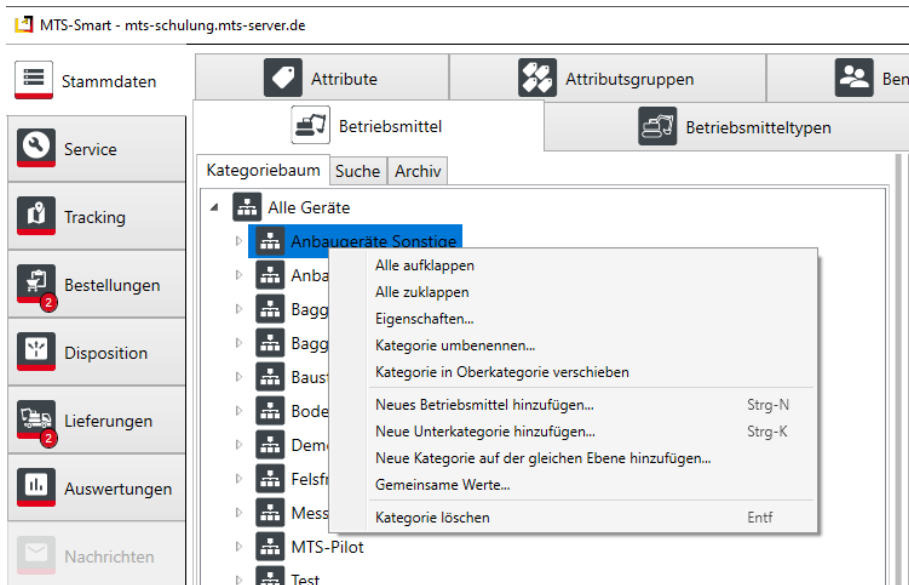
MTS-Smart - mts-schulung.mts-server.de

Stammdaten

Service

Tracking

Bestellungen
2

Disposition

Lieferungen
2

Auswertungen

Nachrichten

Attribute

Attributsgruppen

Ben

Betriebsmittel

Betriebsmitteltypen

Kategoriebaum Suche Archiv

Alle Geräte
Anbaugeräte Sonstige
Anba
Bagg
Bagg
Baust
Bode
Dem
Felsfr
Mess
MTS-Pilot
Test

Alle aufklappen
Alle zuklappen
Eigenschaften...
Kategorie umbenennen...
Kategorie in Oberkategorie verschieben
Neues Betriebsmittel hinzufügen... Strg-N
Neue Unterkategorie hinzufügen... Strg-K
Neue Kategorie auf der gleichen Ebene hinzufügen...
Gemeinsame Werte...
Kategorie löschen Entf